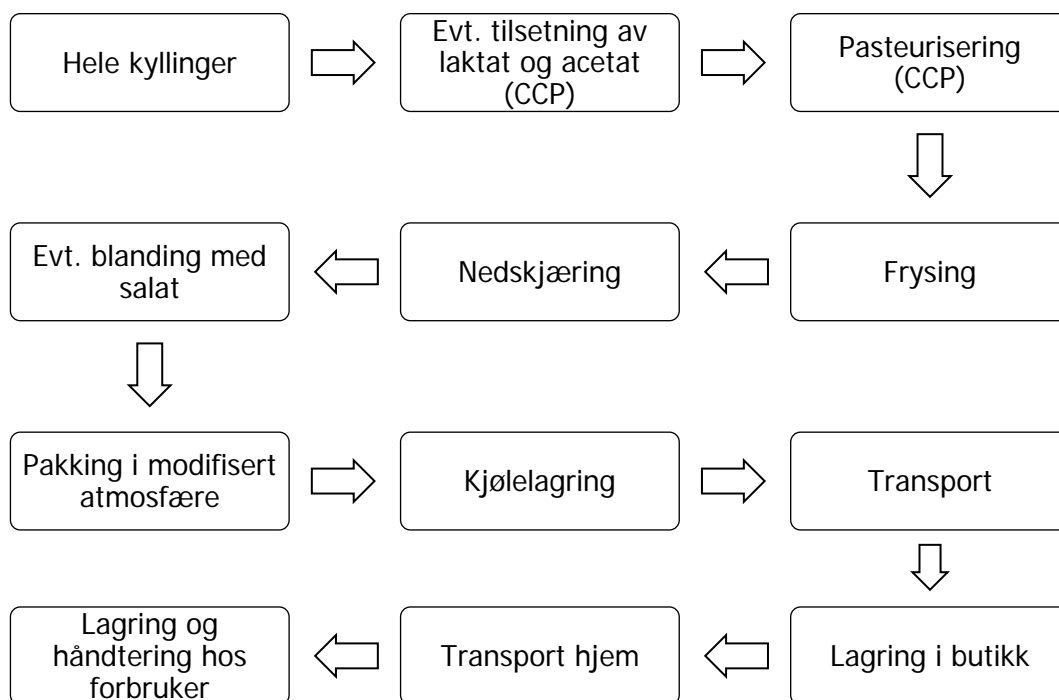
Hele kyllinger

Evt. tilsetning av laktat og acetat (CCP)

Pasteurisering (CCP)

Frysing

Nedskjæring

Evt. blanding med salat

Pakking i modifisert atmosfære

Kjølelagring

Transport

Lagring i butikk

Transport hjem

Lagring og håndtering hos forbruker